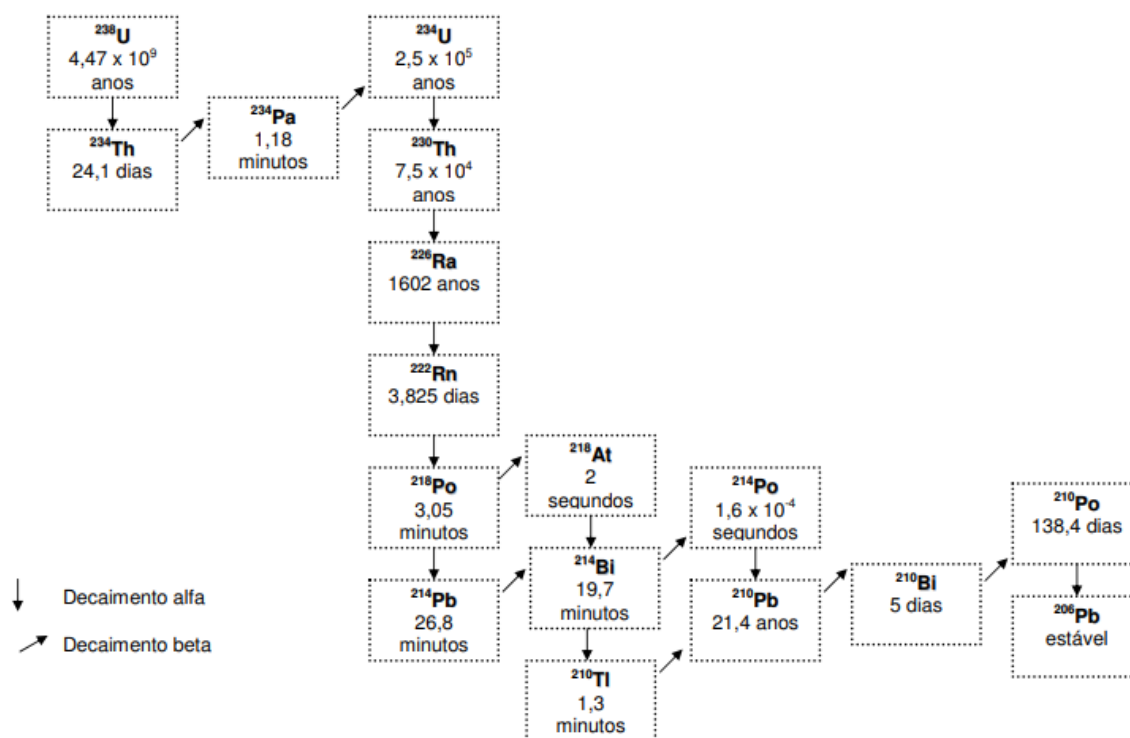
$^{238}$U
4,47 x $10^9$
anos

$^{234}$Th
24,1 dias

$^{234}$Pa
1,18
minutos

$^{234}$U
2,5 x $10^5$
anos

$^{230}$Th
7,5 x $10^4$
anos

$^{226}$Ra
1602 anos

$^{222}$Rn
3,825 dias

$^{218}$Po
3,05
minutos

$^{218}$At
2
segundos

$^{214}$Pb
26,8
minutos

$^{214}$Bi
19,7
minutos

$^{210}$Tl
1,3
minutos

$^{214}$Po
1,6 x $10^{-4}$
segundos

$^{210}$Pb
21,4 anos

$^{210}$Bi
5 dias

$^{210}$Po
138,4 dias

$^{206}$Pb
estável

Decaimento alfa

Decaimento beta